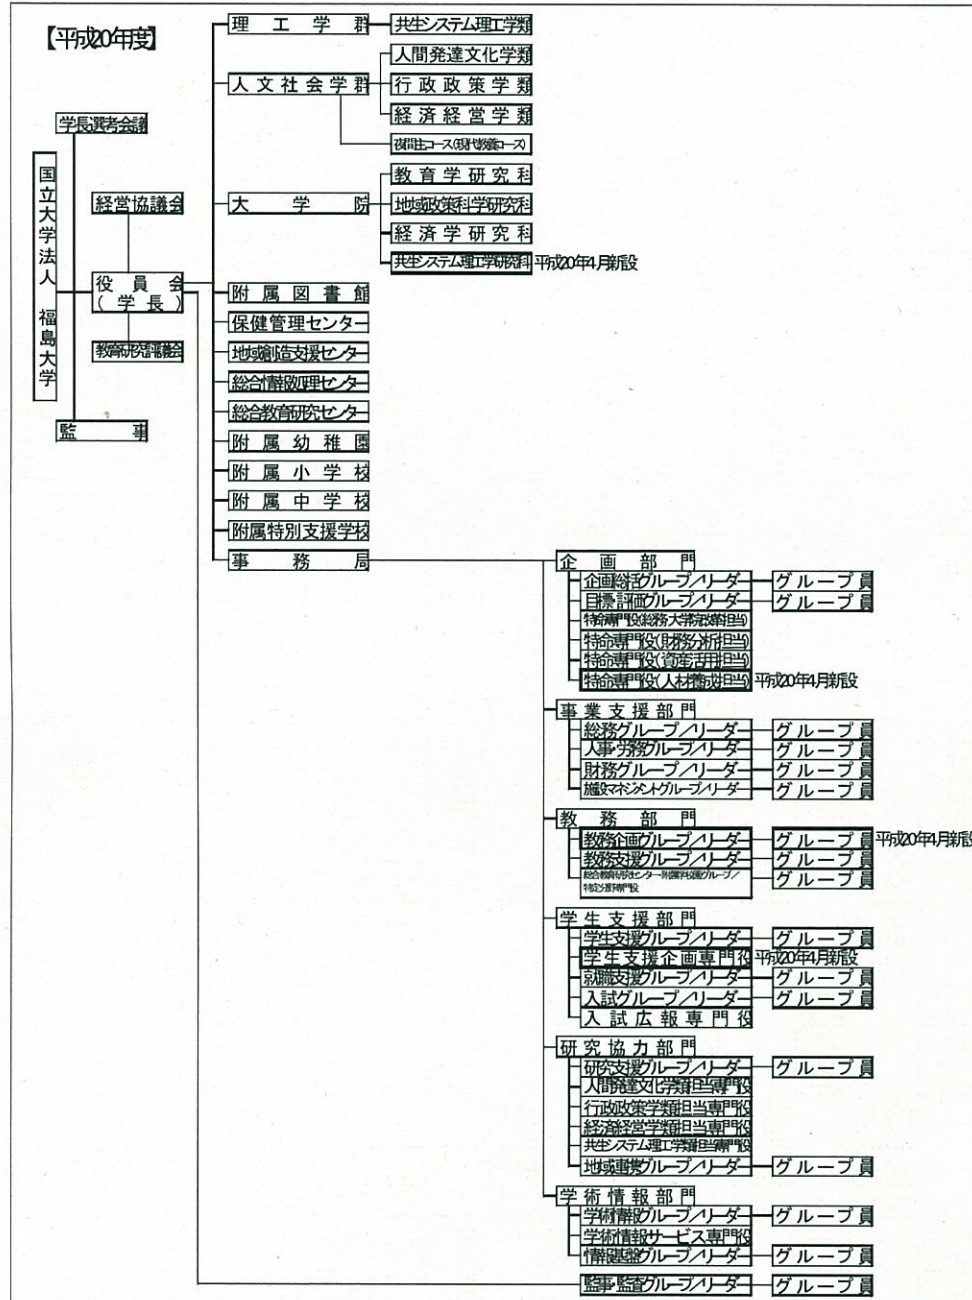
【平成20年度】

学長選考会議

国立大学法人 福島大学

経営協議会

役員会（学長）

教育研究評議会

監事

理工学群
共生システム理工学類

人文社会学群
人間発達文化学類
行政政策学類
経済経営学類
夜間主コース（現代教養コース）

大学院
教育学研究科
地域政策科学研究科
経済学研究科
共生システム理工学研究科 平成20年4月新設

附属図書館
保健管理センター
地域創造支援センター
総合情報処理センター
総合教育研究センター
附属幼稚園
附属小学校
附属中学校
附属特別支援学校
事務局

企画部門
企画総括グループ/リーダー — グループ員
目標評価グループ/リーダー — グループ員
特命専門役（総務大学法務担当）
特命専門役（財務分析担当）
特命専門役（資産活用担当）
特命専門役（人材育成担当） 平成20年4月新設

事業支援部門
総務グループ/リーダー — グループ員
人事労務グループ/リーダー — グループ員
財務グループ/リーダー — グループ員
施設マネジメントグループ/リーダー — グループ員

教務部門
教務企画グループ/リーダー — グループ員 平成20年4月新設
教務支援グループ/リーダー — グループ員
総合教育研究センター・附属学校支援グループ/特命専門役 — グループ員

学生支援部門
学生支援グループ/リーダー — グループ員
学生支援企画専門役 平成20年4月新設
就職支援グループ/リーダー — グループ員
入試グループ/リーダー — グループ員
入試広報専門役

研究協力部門
研究支援グループ/リーダー — グループ員
人間発達文化学類担当専門役
行政政策学類担当専門役
経済経営学類担当専門役
共生システム理工学類担当専門役
地域連携グループ/リーダー — グループ員

学術情報部門
学術情報グループ/リーダー — グループ員
学術情報サービス専門役
情報基盤グループ/リーダー — グループ員

監事監査グループ/リーダー — グループ員